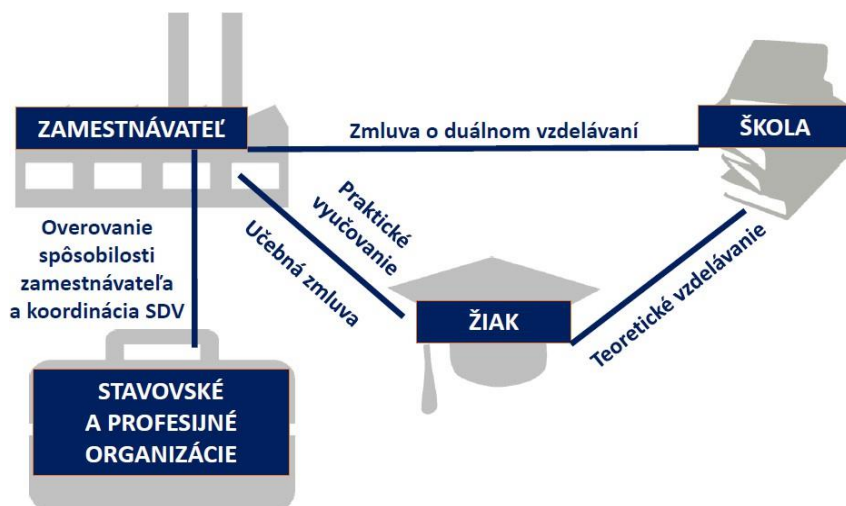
ZAMESTNÁVATEĽ

Zmluva o duálnom vzdelávaní

ŠKOLA

Overovanie spôsobilosti zamestnávateľa a koordinácia SDV

Praktické vyučovanie

Učebná zmluva

ŽIAK

Teoretické vzdelávanie

STAVOVSKÉ A PROFESIJNÉ ORGANIZÁCIE